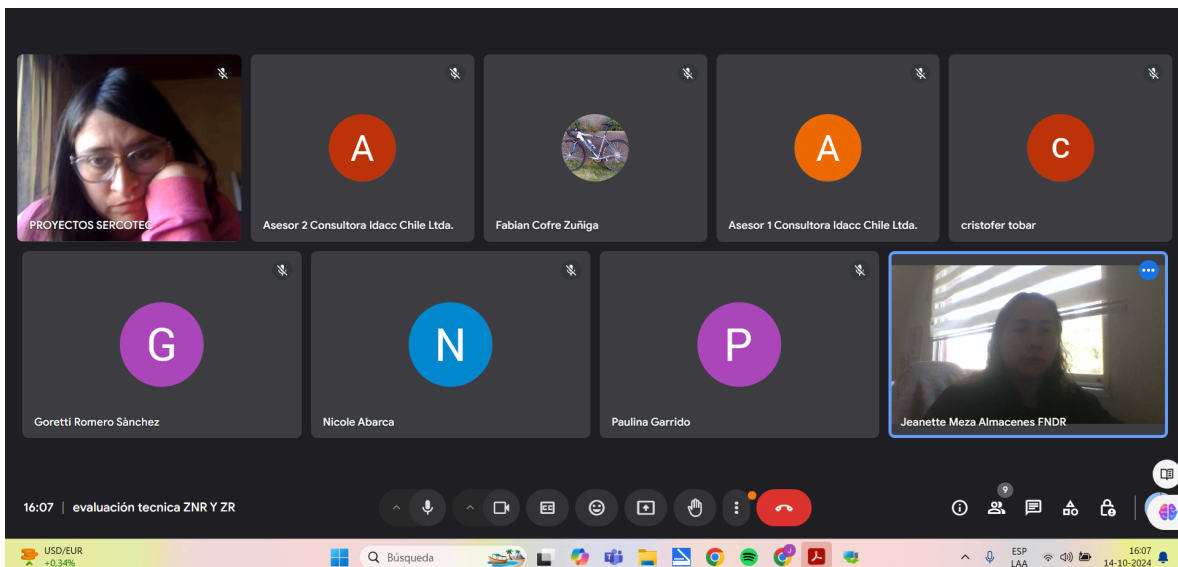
PROYECTOS SERCOTEC

A
Asesor 2 Consultora Idacc Chile Ltda.

Fabian Cofre Zuñiga

A
Asesor 1 Consultora Idacc Chile Ltda.

c
cristofer tobar

G
Goretti Romero Sànchez

N
Nicole Abarca

P
Paulina Garrido

Jeanette Meza Almacenes FNDR

16:07 | evaluación tecnica ZNR Y ZR

9

USD/EUR
+0,34%

Búsqueda

ESP
LAA

16:07
14-10-2024